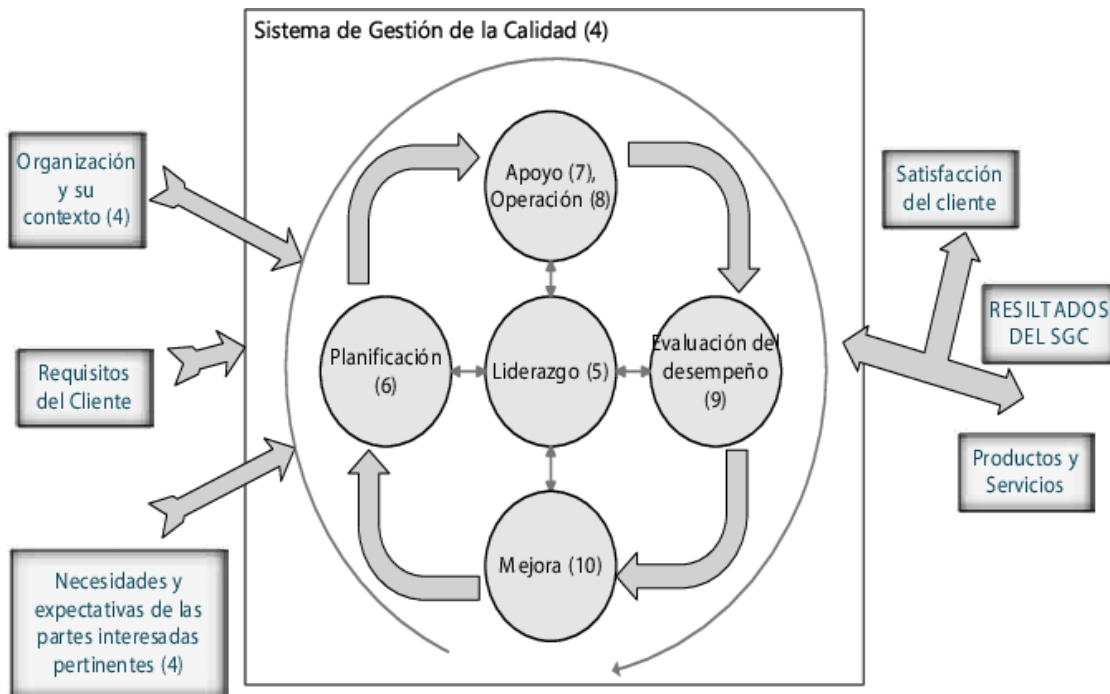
Sistema de Gestión de la Calidad (4)

Organización y su contexto (4)

Requisitos del Cliente

Necesidades y expectativas de las partes interesadas pertinentes (4)

Apoyo (7), Operación (8)

Planificación (6)

Liderazgo (5)

Evaluación del desempeño (9)

Mejora (10)

Satisfacción del cliente

RESILTADOS DEL SGC

Productos y Servicios